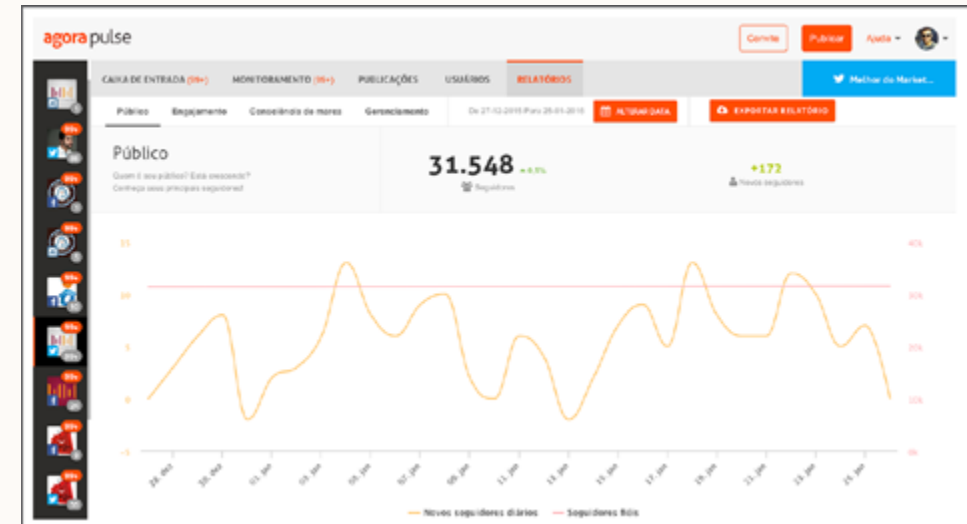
agorapulse

Convite Publicar Ajuda

CAIXA DE ENTRADA (99+) MONITORAMENTO (99+) PUBLICAÇÕES USUÁRIOS RELATÓRIOS

Melhor do Market...

Público Engajamento Conceitendo de marca Gerenciamento De 27-12-2015 Para 25-01-2016 ALTERAR DATA EXPORTAR RELATÓRIO

Público

Quem é seu público? Está crescendo? Conheça seus principais seguidores!

31.548 + 0.5%

Seguidores

+172

Novos seguidores

15 10 5 0 -5

40k 30k 20k 10k 0k

28. dez 30. dez 01. jan 03. jan 05. jan 07. jan 09. jan 11. jan 13. jan 15. jan 17. jan 19. jan 21. jan 23. jan 25. jan

Novos seguidores diários Seguidores fiéis